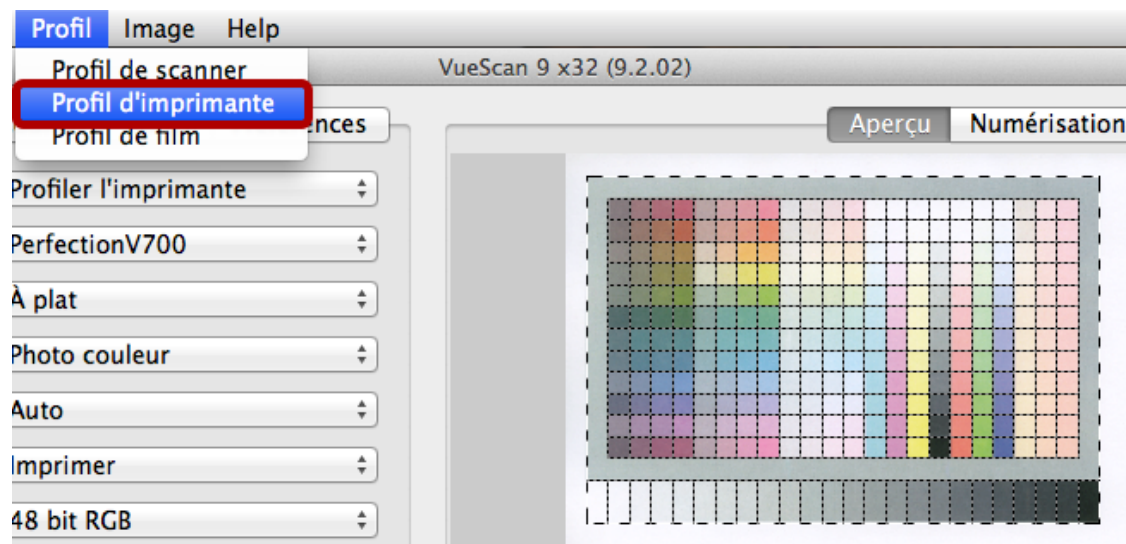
Profil Image Help

Profil de scanner
Profil d'imprimante
Profil de film

VueScan 9 x32 (9.2.02)

ences

Aperçu Numérisation

Profiler l'imprimante
PerfectionV700
À plat
Photo couleur
Auto
Imprimer
48 bit RGB